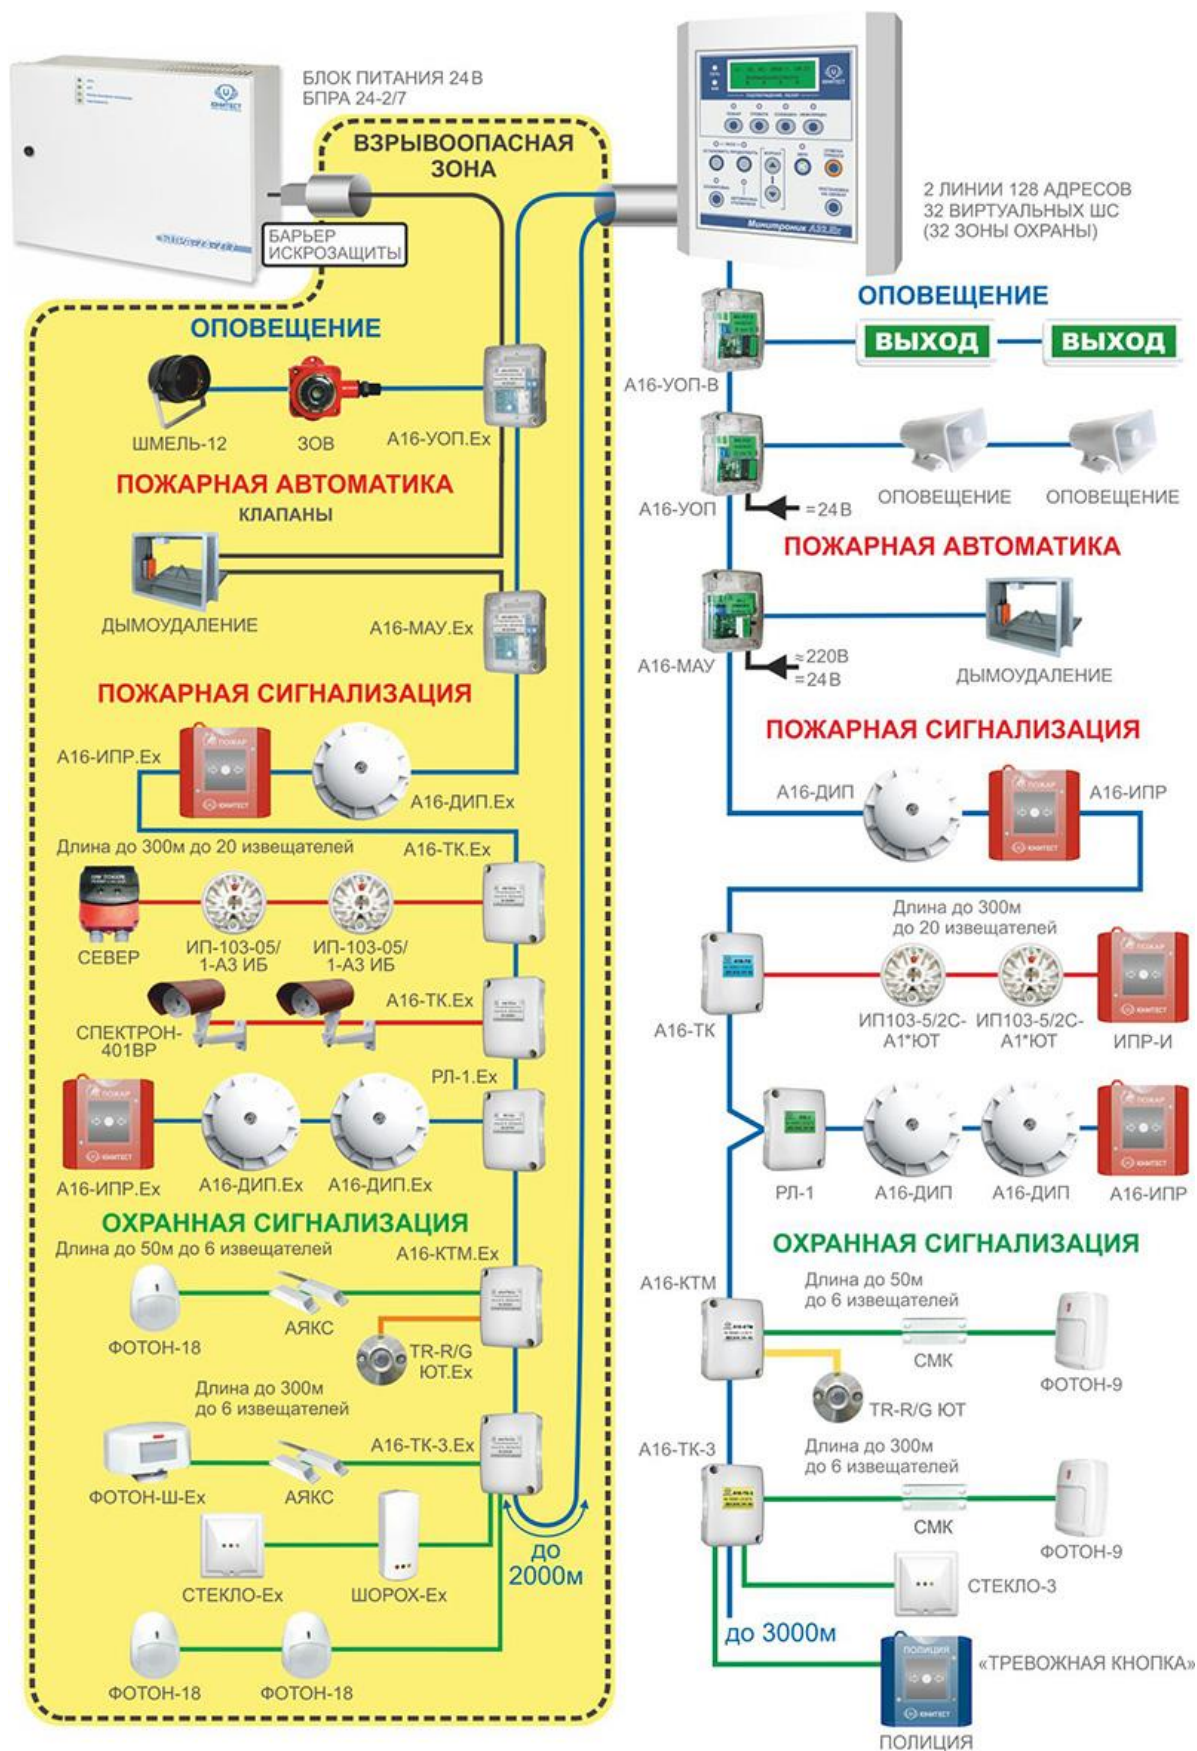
БЛОК ПИТАНИЯ 24В
БПРА 24-2/7

ВЗРЫВООПАСНАЯ ЗОНА

БАРЬЕР ИСКРОЗАЩИТЫ

2 ЛИНИИ 128 АДРЕСОВ
32 ВИРТУАЛЬНЫХ ШС
(32 ЗОНЫ ОХРАНЫ)

ОПОВЕЩЕНИЕ

ШМЕЛЬ-12
ЗОВ
А16-УОП.Ex

ПОЖАРНАЯ АВТОМАТИКА
КЛАПАНЫ

ДЫМОУДАЛЕНИЕ
А16-МАУ.Ex

ПОЖАРНАЯ СИГНАЛИЗАЦИЯ

А16-ИПР.Ex
А16-ДИП.Ex

Длина до 300м до 20 извещателей
А16-ТК.Ex

СЕВЕР
ИП-103-05/ 1-А3 ИБ
ИП-103-05/ 1-А3 ИБ

СПЕКТРОН-401ВР
А16-ТК.Ex

РЛ-1.Ex
А16-ИПР.Ex
А16-ДИП.Ex
А16-ДИП.Ex

ОХРАННАЯ СИГНАЛИЗАЦИЯ
Длина до 50м до 6 извещателей
А16-КТМ.Ex
ФОТОН-18
АЯКС
TR-R/G ЮТ.Ex

Длина до 300м до 6 извещателей
А16-ТК-3.Ex
ФОТОН-Ш-Ex
АЯКС
СТЕКЛО-Ex
ШОРОХ-Ex
до 2000м
ФОТОН-18
ФОТОН-18

ОПОВЕЩЕНИЕ
ВЫХОД
ВЫХОД
А16-УОП-В
А16-УОП
=24В
ОПОВЕЩЕНИЕ
ОПОВЕЩЕНИЕ

ПОЖАРНАЯ АВТОМАТИКА
А16-МАУ
≈220В
=24В
ДЫМОУДАЛЕНИЕ

ПОЖАРНАЯ СИГНАЛИЗАЦИЯ
А16-ДИП
А16-ИПР

Длина до 300м до 20 извещателей
А16-ТК
ИП103-5/2С-А1*ЮТ
ИП103-5/2С-А1*ЮТ
ИПР-И

РЛ-1
А16-ДИП
А16-ДИП
А16-ИПР

ОХРАННАЯ СИГНАЛИЗАЦИЯ
А16-КТМ
Длина до 50м до 6 извещателей
СМК
ФОТОН-9
TR-R/G ЮТ

А16-ТК-3
Длина до 300м до 6 извещателей
СМК
ФОТОН-9
СТЕКЛО-3
до 3000м
«ТРЕВОЖНАЯ КНОПКА»
ПОЛИЦИЯ